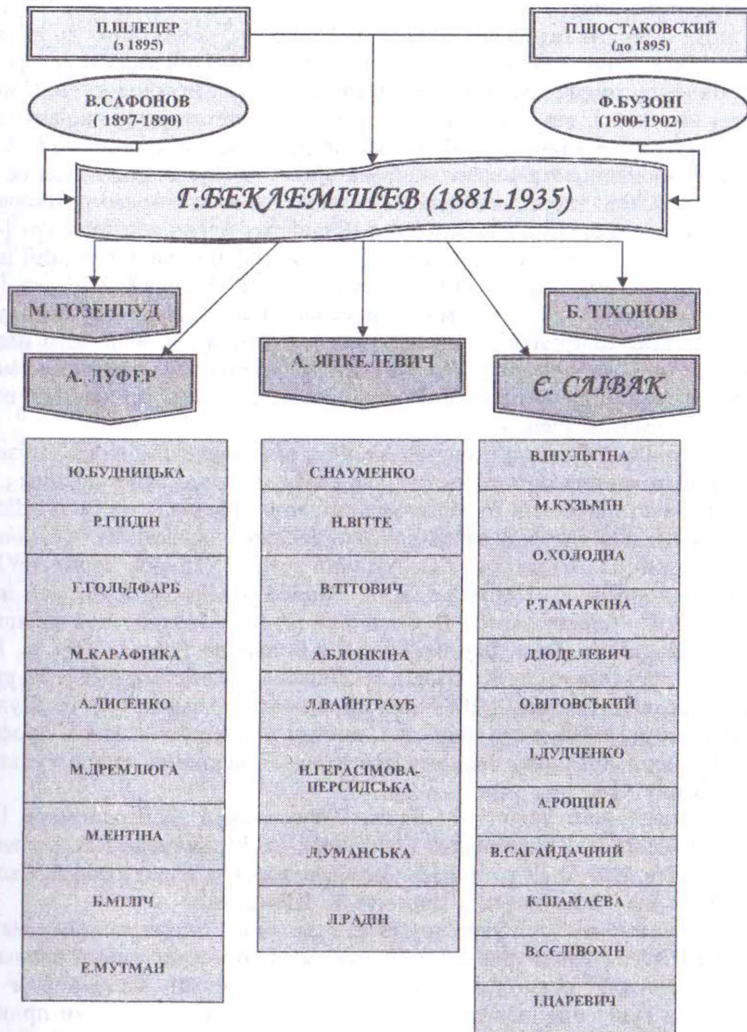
П.ШЛЕЦЕР
(з 1895)

П.ШОСТАКОВСКИЙ
(до 1895)

В.САФОНОВ
( 1897-1890)

Ф.БУЗОНІ
(1900-1902)

Г.БЕКЛЕМІШЕВ (1881-1935)

М. ГОЗЕНПУД

Б. ТІХОНОВ

А. ЛУФЕР

А. ЯНКЕЛЕВИЧ

Є. СЛІВАК

Ю.БУДНИЦЬКА
Р.ГІЗДІН
Г.ГОЛЬДФАРБ
М.КАРАФІНКА
А.ЛИСЕНКО
М.ДРЕМЛЮГА
М.ЕНТІНА
Б.МІЛІЧ
Е.МУТМАН

С.НАУМЕНКО
Н.ВІТТЕ
В.ТІТОВИЧ
А.БЛОНКІНА
Л.ВАЙНТРАУБ
Н.ГЕРАСІМОВА-ПЕРСИДСЬКА
Л.УМАНСЬКА
Л.РАДІН

В.ШУЛЬГІНА
М.КУЗЬМІН
О.ХОЛОДНА
Р.ТАМАРКІНА
Д.ЮДЕЛЕВИЧ
О.ВІТОВСЬКИЙ
І.ДУДЧЕНКО
А.РОЩІНА
В.САГАЙДАЧНИЙ
К.ШАМАЄВА
В.СЄЛІВОХІН
І.ЦАРЕВИЧ